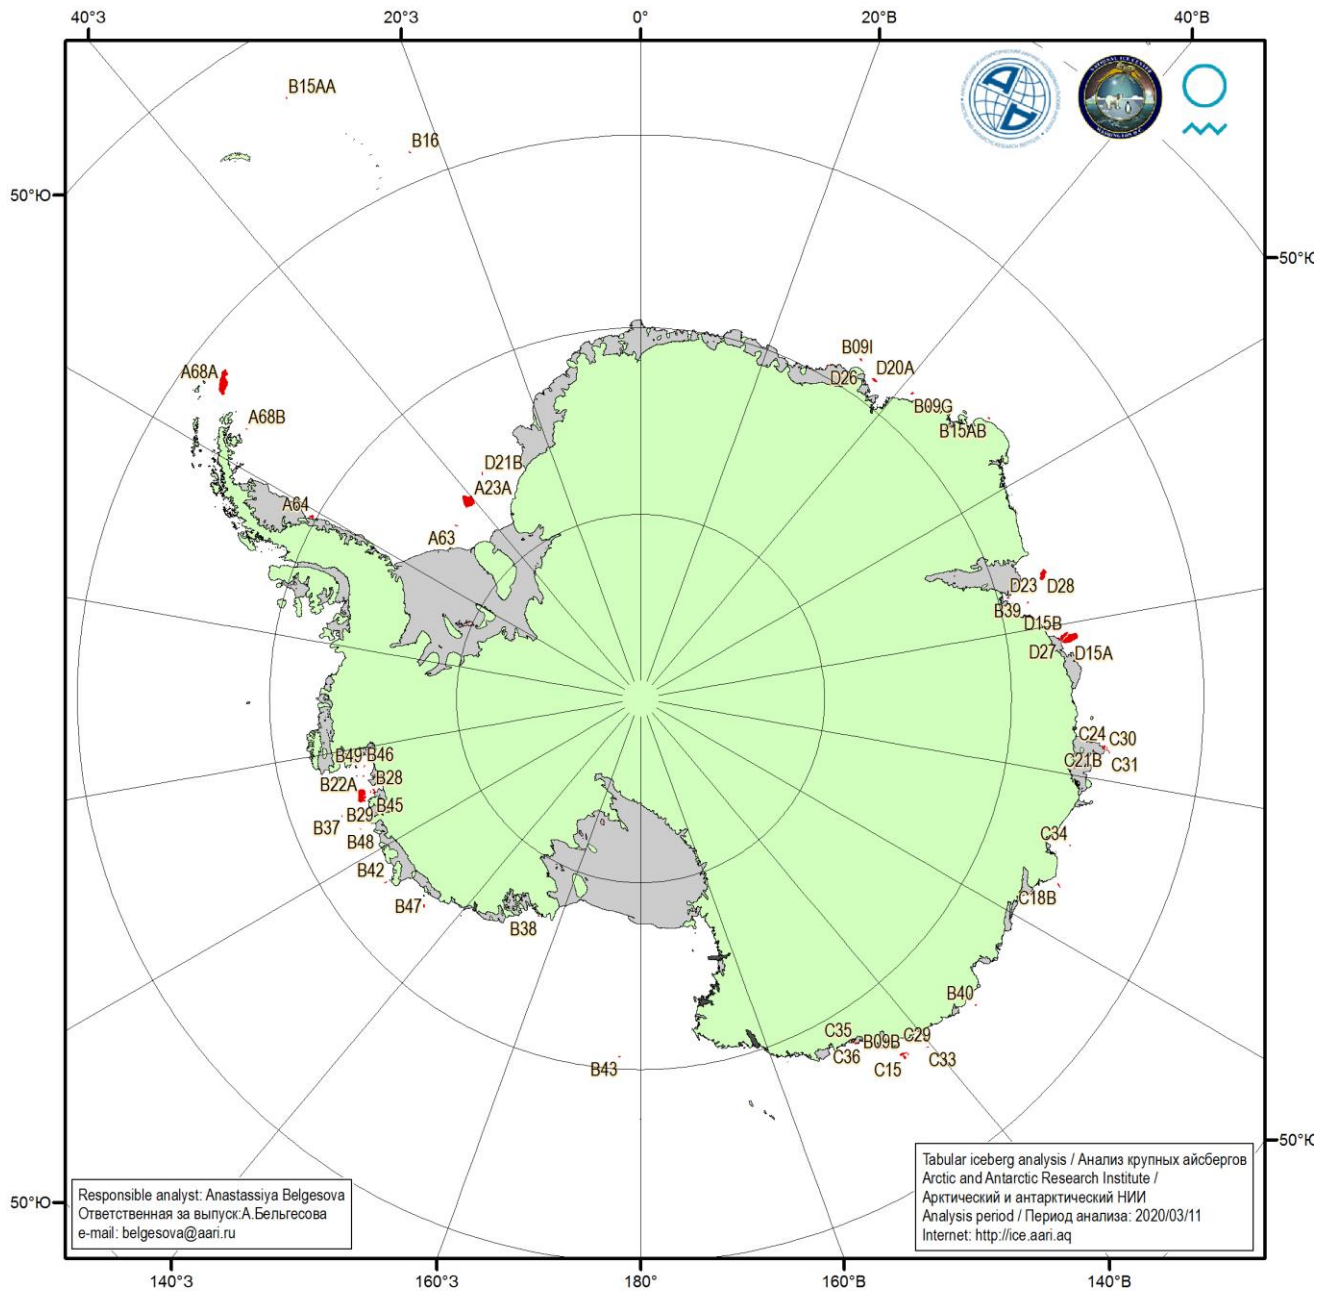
40°З
20°З
0°
20°В
40°В

50°Ю
50°Ю

B15AA
B16
A68A
A68B
D21B
A23A
A64
A63
B09I
D26
D20A
B09G
B15AB
D23
D28
B39
D15B
D27
D15A
C24
C30
C21B
C31
C34
C18B
B49
B46
B22A
B28
B29
B45
B37
B48
B42
B47
B38
B40
C35
B09B
C29
C36
C15
C33
B43

50°Ю
50°Ю

Responsible analyst: Anastassiya Belgesova
Ответственная за выпуск:А.Бельгесова
e-mail: belgesova@aari.ru

Tabular iceberg analysis / Анализ крупных айсбергов
Arctic and Antarctic Research Institute /
Арктический и антарктический НИИ
Analysis period / Период анализа: 2020/03/11
Internet: http://ice.aari.aq

140°З
160°З
180°
160°В
140°В